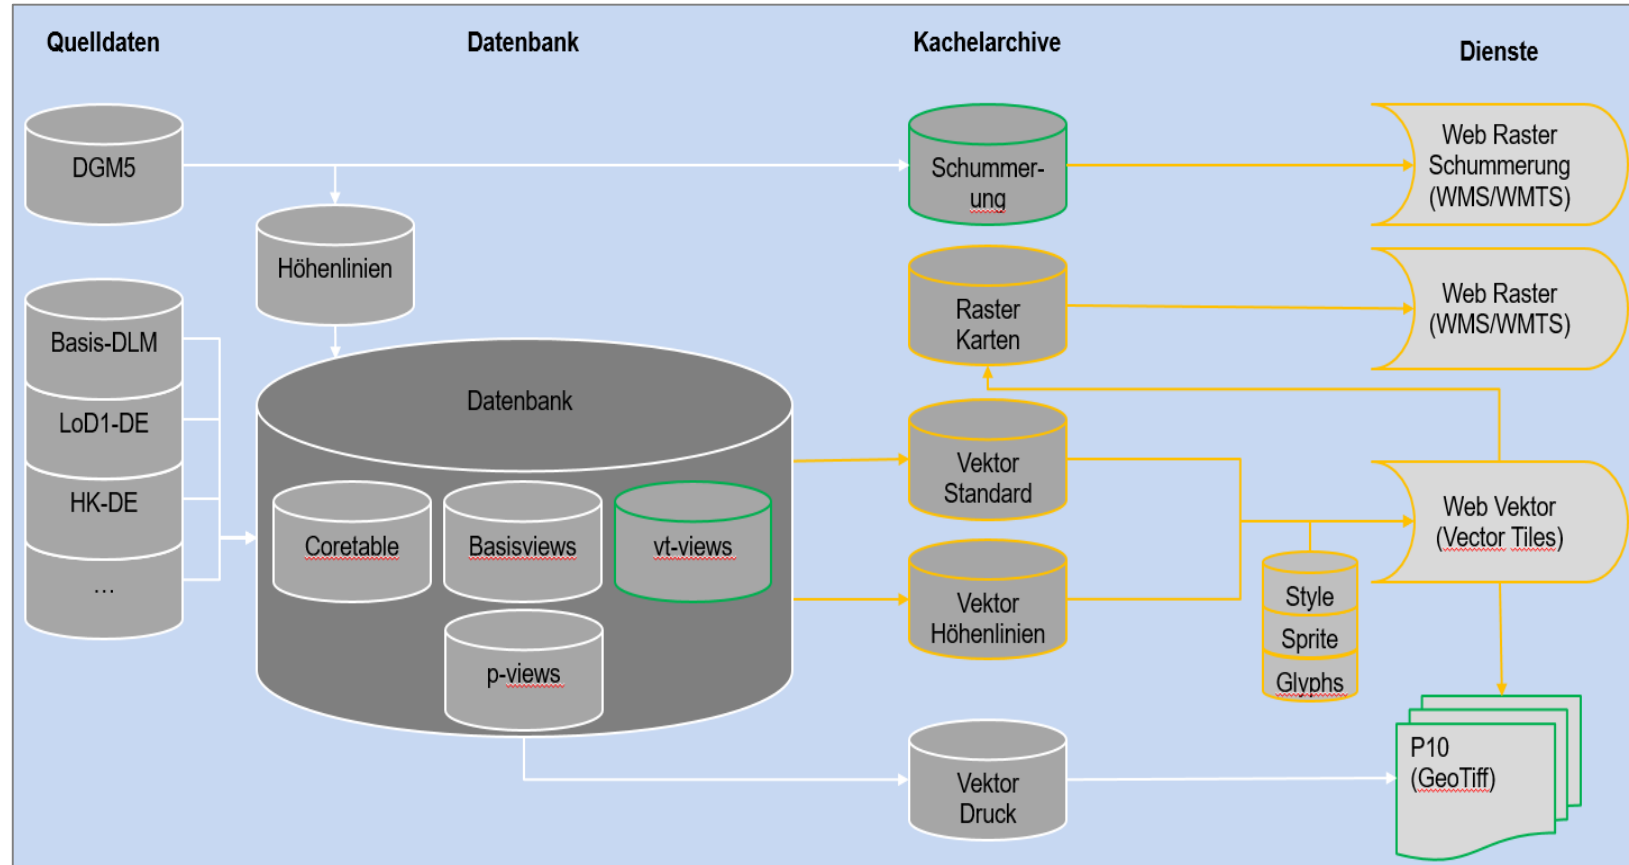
Quelldaten

Datenbank

Kachelarchive

Dienste

DGM5

Höhenlinien

Basis-DLM

LoD1-DE

HK-DE

...

Datenbank

Coretable

Basisviews

vt-views

p-views

Schummer-ung

Raster Karten

Vektor Standard

Vektor Höhenlinien

Vektor Druck

Style

Sprite

Glyphs

Web Raster Schummerung (WMS/WMTS)

Web Raster (WMS/WMTS)

Web Vektor (Vector Tiles)

P10 (GeoTiff)